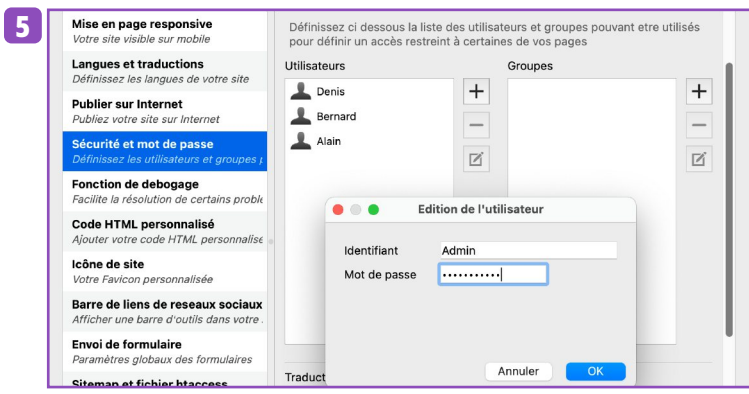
5

Mise en page responsive
Votre site visible sur mobile

Langues et traductions
Définissez les langues de votre site

Publier sur Internet
Publiez votre site sur Internet

Sécurité et mot de passe
Définissez les utilisateurs et groupes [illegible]

Fonction de debogage
Facilite la résolution de certains proble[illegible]

Code HTML personnalisé
Ajouter votre code HTML personnalise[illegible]

Icône de site
Votre Favicon personnalisée

Barre de liens de reseaux sociaux
Afficher une barre d'outils dans votre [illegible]

Envoi de formulaire
Paramètres globaux des formulaires

Sitemap et fichier htaccess

Définissez ci dessous la liste des utilisateurs et groupes pouvant etre utilisés pour définir un accès restreint à certaines de vos pages

Utilisateurs

Denis
Bernard
Alain

Groupes

Traduct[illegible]

Edition de l'utilisateur

Identifiant Admin
Mot de passe ••••••••••

Annuler
OK